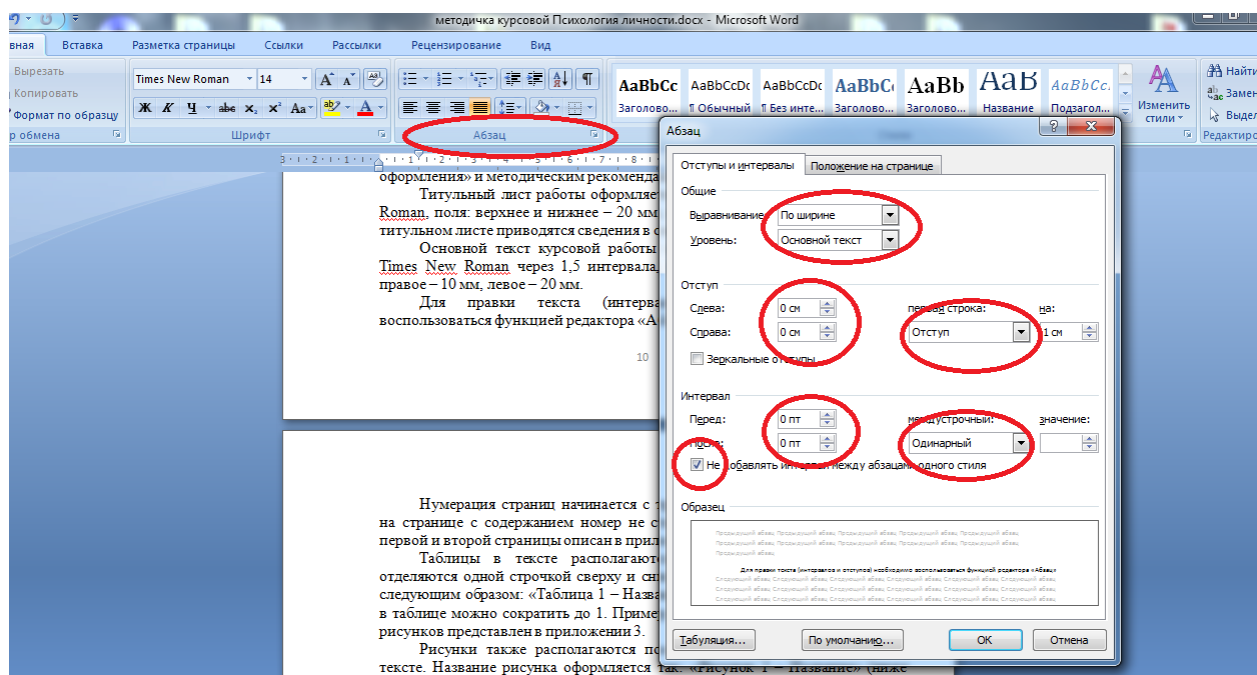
методичка курсовой Психология личности.docx - Microsoft Word

вная Вставка Разметка страницы Ссылки Рассылки Рецензирование Вид

Вырезать
Копировать
Формат по образцу
р обмена

Times New Roman 14
Ж К Ч abe $x_2$ $x^2$ Aa
Шрифт

Абзац

AaBbCc Заголово...
AaBbCcDc ¶ Обычный
AaBbCcDc ¶ Без инте...
AaBbC Заголово...
AaBb Заголово...
AaB Название
AaBbCc. Подзагол...

Изменить стили
Найти
Замен
Выдел
Редактир

оформления» и методическим рекоменда
Титульный лист работы оформляе
Roman, поля: верхнее и нижнее – 20 мм
титульном листе приводятся сведения в с
Основной текст курсовой работы
Times New Roman через 1,5 интервала,
правое – 10 мм, левое – 20 мм.
Для правки текста (интерва
воспользоваться функцией редактора «А

10

Нумерация страниц начинается с т
на странице с содержанием номер не с
первой и второй страницы описан в прил
Таблицы в тексте располагают
отделяются одной строчкой сверху и сн
следующим образом: «Таблица 1 – Назва
в таблице можно сократить до 1. Приме
рисунков представлен в приложении 3.
Рисунки также располагаются по
тексте. Название рисунка оформляется так: «Рисунок 1 – Название» (ниже

Абзац

Отступы и интервалы | Положение на странице

Общие
Выравнивание: По ширине
Уровень: Основной текст

Отступ
Слева: 0 см
Справа: 0 см
первая строка: Отступ
на: 1 см
Зеркальные отступы

Интервал
Перед: 0 пт
После: 0 пт
междустрочный: Одинарный
значение:
Не добавлять интервал между абзацами одного стиля

Образец
Предыдущий абзац Предыдущий абзац Предыдущий абзац Предыдущий абзац Предыдущий абзац
Для правки текста (интервалов и отступов) необходимо воспользоваться функцией редактора «Абзац»
Следующий абзац Следующий абзац Следующий абзац Следующий абзац

Табуляция... По умолчанию... ОК Отмена